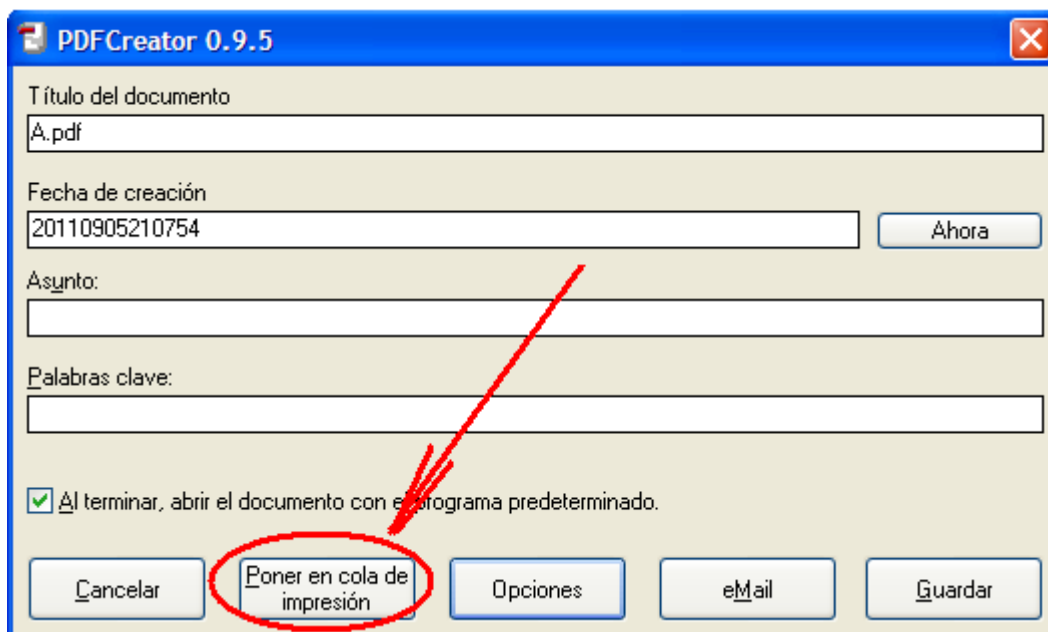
PDFCreator 0.9.5

Título del documento

A.pdf

Fecha de creación

20110905210754

Ahora

Asunto:

Palabras clave:

Al terminar, abrir el documento con el programa predeterminado.

Cancelar

Poner en cola de impresión

Opciones

eMail

Guardar